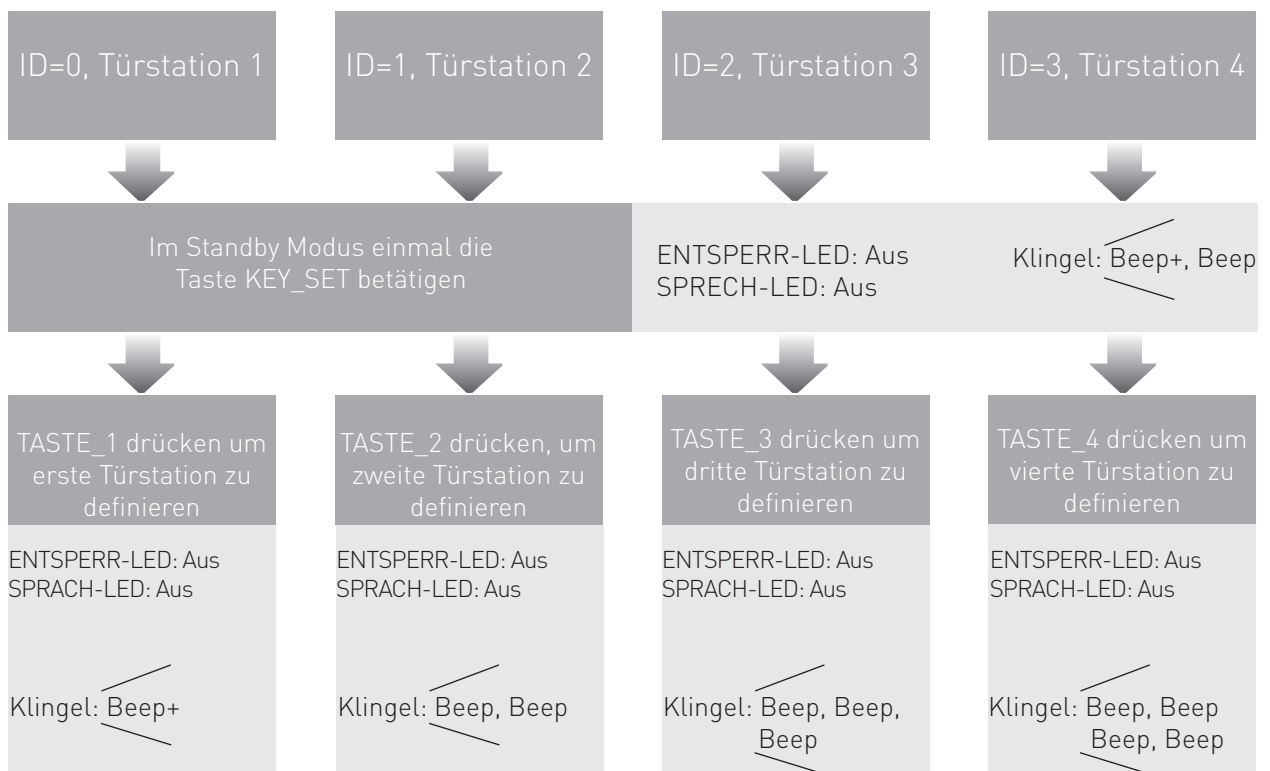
ID=0, Türstation 1

ID=1, Türstation 2

ID=2, Türstation 3

ID=3, Türstation 4

Im Standby Modus einmal die Taste KEY_SET betätigen

ENTSPERR-LED: Aus
SPRECH-LED: Aus

Klingel: Beep+, Beep

TASTE_1 drücken um erste Türstation zu definieren

ENTSPERR-LED: Aus
SPRACH-LED: Aus

Klingel: Beep+

TASTE_2 drücken, um zweite Türstation zu definieren

ENTSPERR-LED: Aus
SPRACH-LED: Aus

Klingel: Beep, Beep

TASTE_3 drücken um dritte Türstation zu definieren

ENTSPERR-LED: Aus
SPRACH-LED: Aus

Klingel: Beep, Beep, Beep

TASTE_4 drücken um vierte Türstation zu definieren

ENTSPERR-LED: Aus
SPRACH-LED: Aus

Klingel: Beep, Beep Beep, Beep